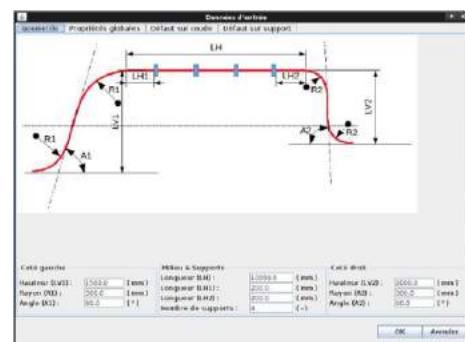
Données d'entrée

Géométrie | Propriétés globales | Défaut sur soudure | Défaut sur support

LH
LH1
LH2
R1
R2
LV1
LV2
R1
A1
A2
R2

Côté gauche
Hauteur (LV1) : 1500.0 ( mm )
Rayon (R1) : 200.0 ( mm )
Angle (A1) : 90.0 ( ° )

Milieu & Supports
Longueur (LH) : 10000.0 ( mm )
Longueur (LH1) : 200.0 ( mm )
Longueur (LH2) : 200.0 ( mm )
Nombre de supports : 4 ( - )

Côté droit
Hauteur (LV2) : 3000.0 ( mm )
Rayon (R2) : 200.0 ( mm )
Angle (A2) : 90.0 ( ° )

OK Annuler